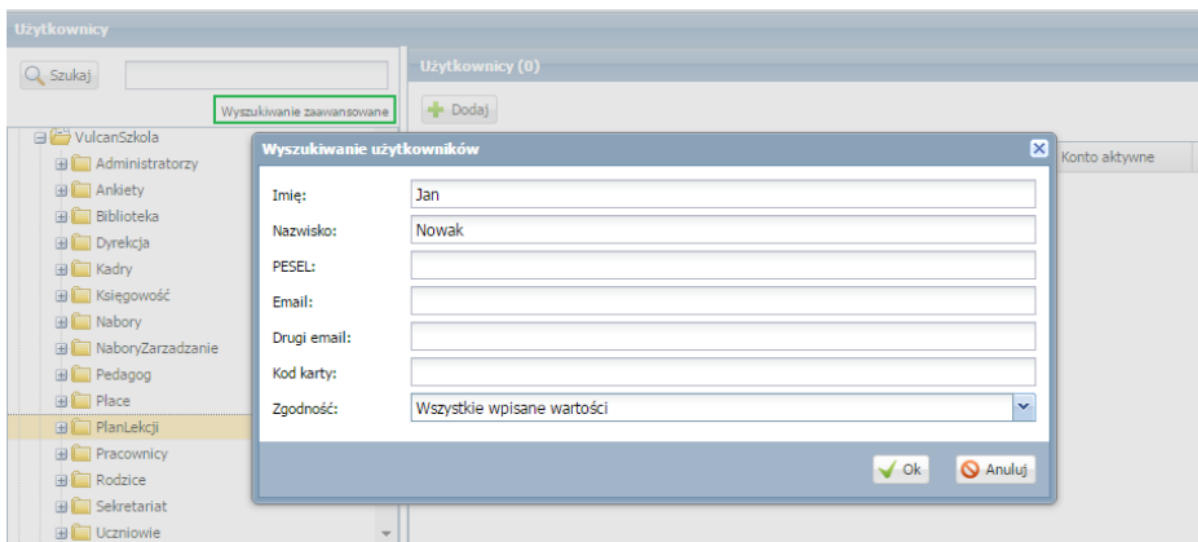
Użytkownicy

Szukaj

Wyszukiwanie zaawansowane

VulcanSzkola
Administratorzy
Ankiety
Biblioteka
Dyrekcja
Kadry
Księgowość
Nabory
NaboryZarzadzanie
Pedagog
Płace
PlanLekcji
Pracownicy
Rodzice
Sekretariat
Uczniowie

Użytkownicy (0)

Dodaj

Konto aktywne

Wyszukiwanie użytkowników

Imię: Jan
Nazwisko: Nowak
PESEL:
Email:
Drugi email:
Kod karty:
Zgodność: Wszystkie wpisane wartości

Ok
Anuluj